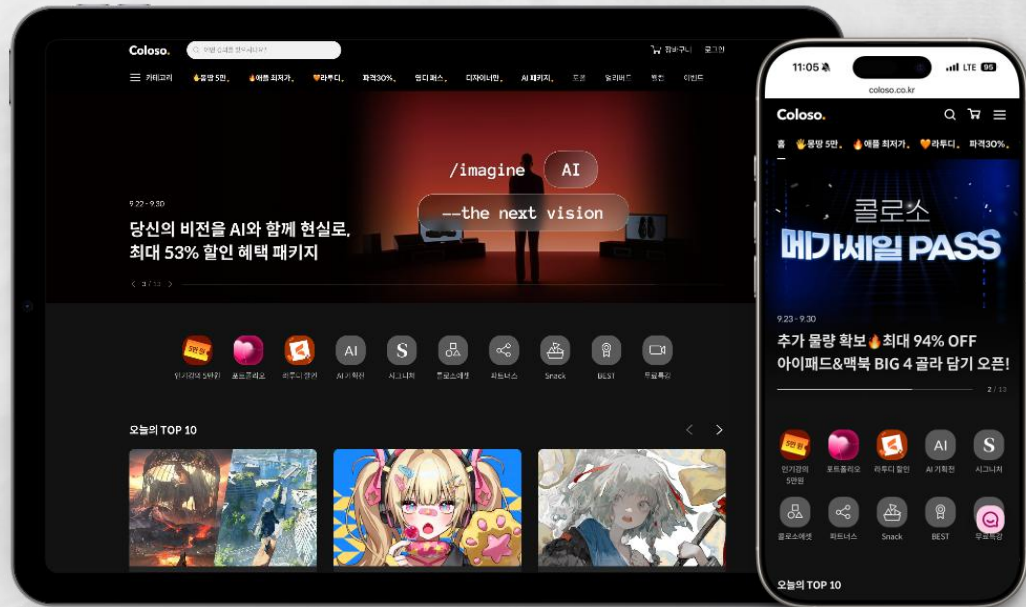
Coloso.
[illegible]
장바구니 로그인
카테고리 🖐물량 5만.. 🔥여름 최저가.. 🧡라루디.. 파격30%.. 원디패스.. 디자이너만.. AI 패키지.. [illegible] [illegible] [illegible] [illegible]
9.22 - 9.30
당신의 비전을 AI와 함께 현실로, 최대 53% 할인 혜택 패키지
/imagine AI
--the next vision
3 / 13
인기강의 5만원 포트폴리오 라루디 할인 AI 기획전 시그니처 콜로소에셋 파트너스 Snack BEST 무료특강
오늘의 TOP 10

11:05
LTE 95
coloso.co.kr
Coloso.
홈 🖐물량 5만.. 🔥여름 최저가.. 🧡라루디.. 파격30%..
콜로소
메가세일 PASS
9.23 - 9.30
추가 물량 확보🔥최대 94% OFF
아이패드&맥북 BIG 4 골라 담기 오픈!
2 / 13
5만원
인기강의 5만원 포트폴리오 라루디 할인 AI 기획전 시그니처
콜로소에셋 파트너스 Snack BEST 무료특강
오늘의 TOP 10